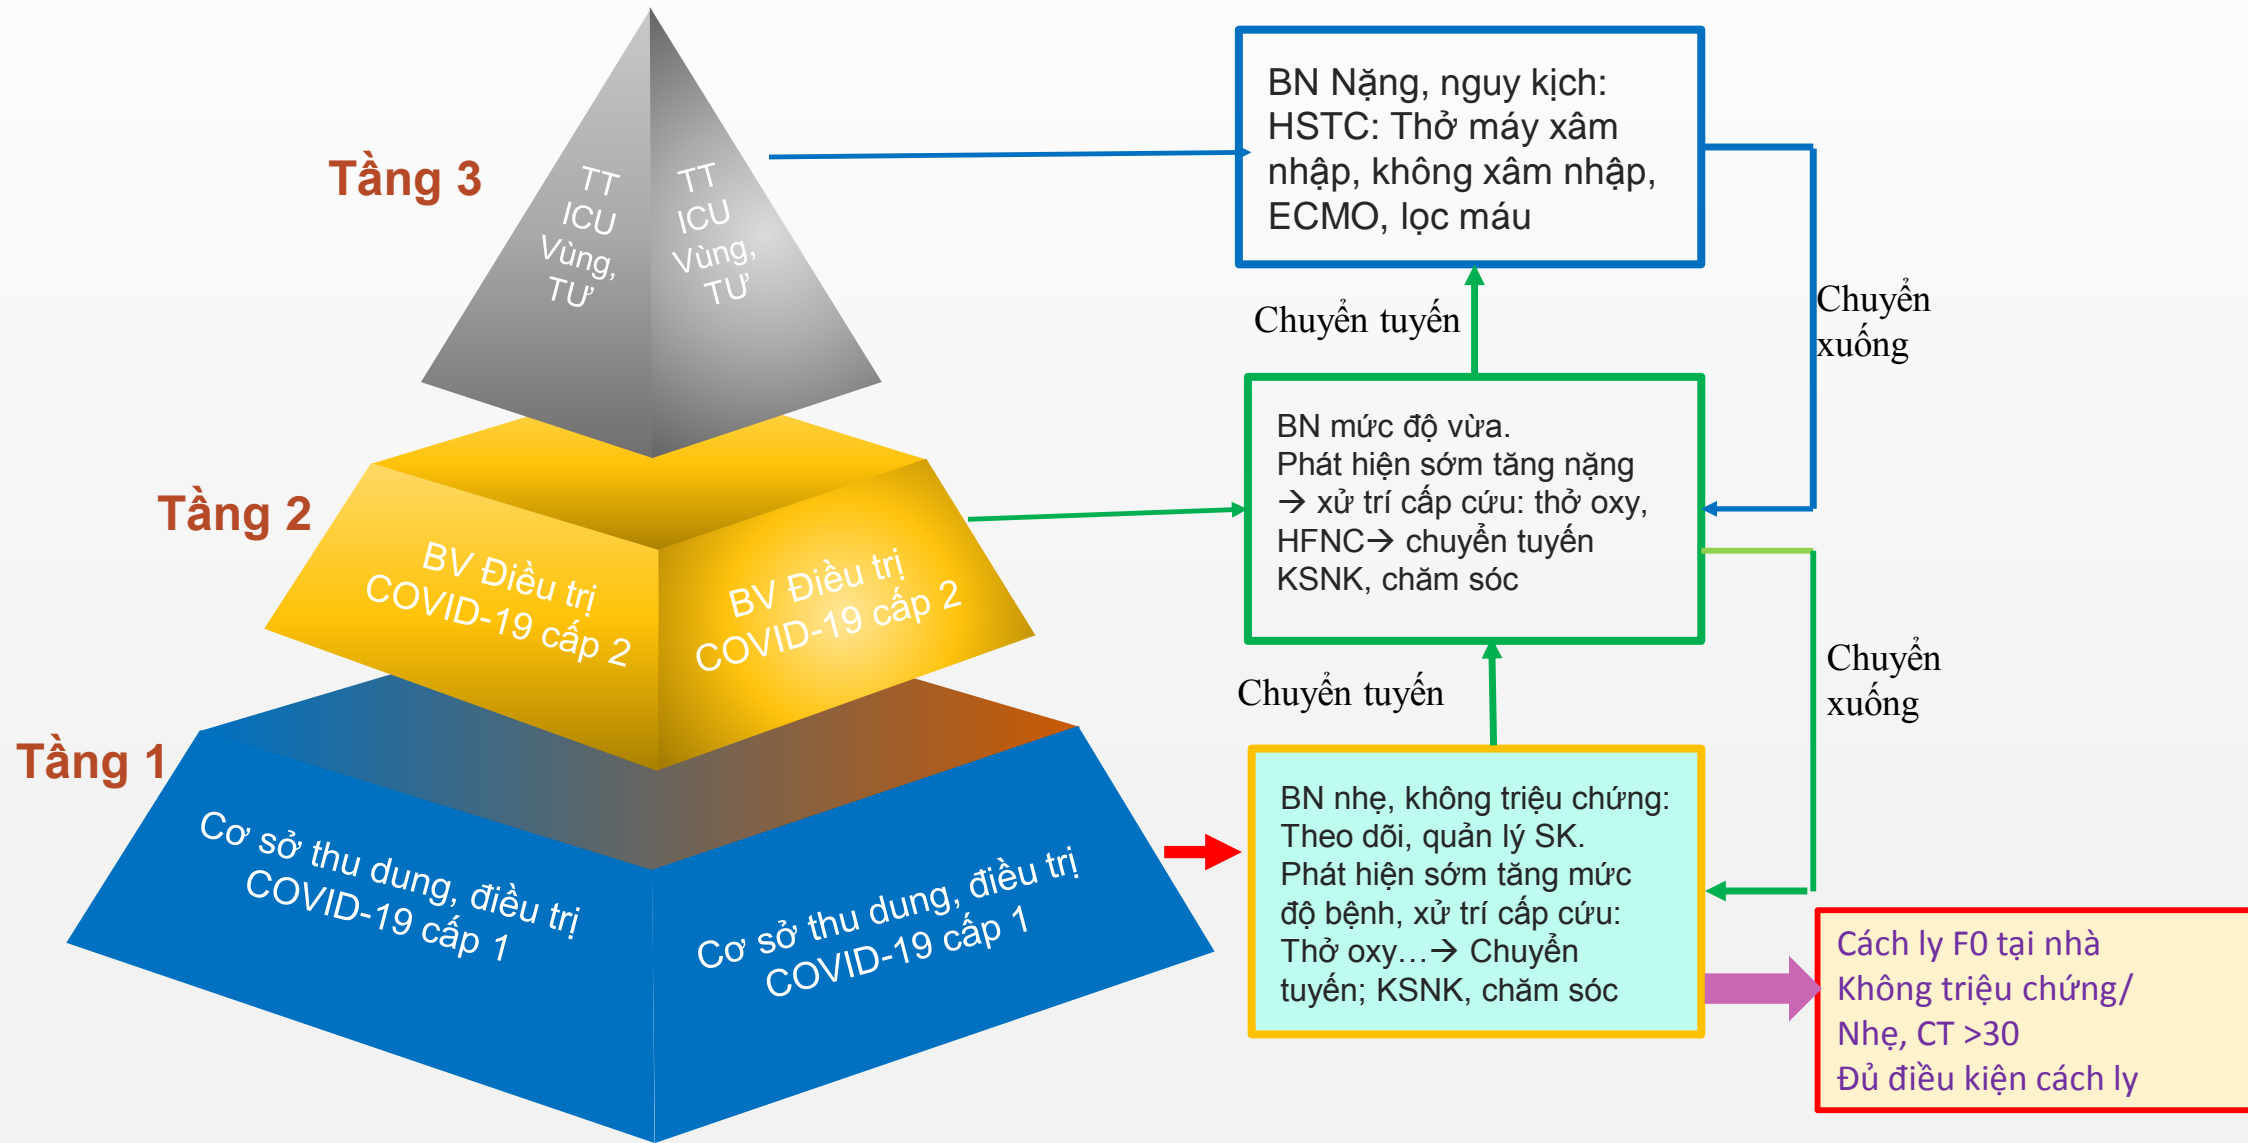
Tầng 3

TT ICU Vùng, TƯ

TT ICU Vùng, TƯ

Tầng 2

BV Điều trị COVID-19 cấp 2

BV Điều trị COVID-19 cấp 2

Tầng 1

Cơ sở thu dung, điều trị COVID-19 cấp 1

Cơ sở thu dung, điều trị COVID-19 cấp 1

BN Nặng, nguy kịch: HSTC: Thở máy xâm nhập, không xâm nhập, ECMO, lọc máu

Chuyển tuyến

Chuyển xuống

BN mức độ vừa.
Phát hiện sớm tăng nặng → xử trí cấp cứu: thở oxy, HFNC→ chuyển tuyến
KSNK, chăm sóc

Chuyển tuyến

Chuyển xuống

BN nhẹ, không triệu chứng:
Theo dõi, quản lý SK.
Phát hiện sớm tăng mức độ bệnh, xử trí cấp cứu: Thở oxy…→ Chuyển tuyến; KSNK, chăm sóc

Cách ly F0 tại nhà
Không triệu chứng/
Nhẹ, CT >30
Đủ điều kiện cách ly